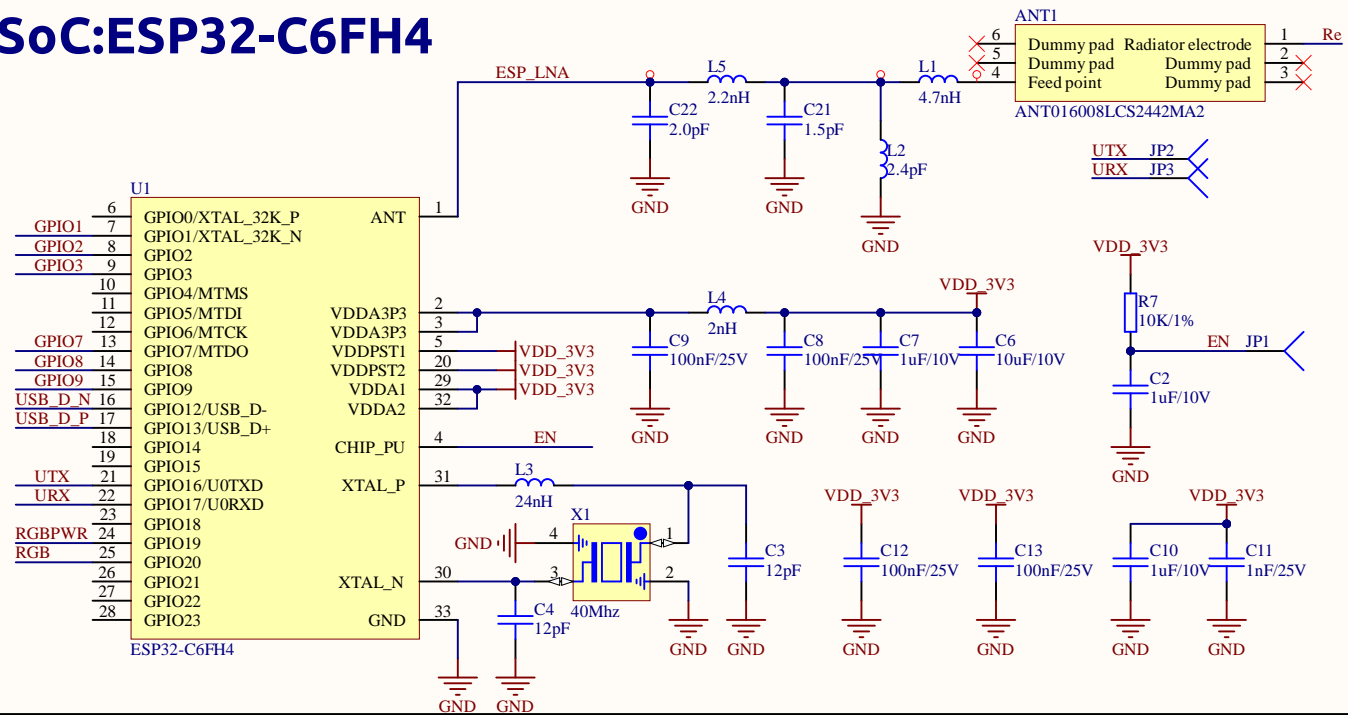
SoC:ESP32-C6FH4

ESP_LNA
L5
2.2nH
C22
2.0pF
GND
C21
1.5pF
GND
L1
4.7nH
L2
2.4pF
GND
ANT1
6 Dummy pad
5 Dummy pad
4 Feed point
Radiator electrode 1
Dummy pad 2
Dummy pad 3
Re
ANT016008LCS2442MA2
UTX JP2
URX JP3

U1
6 GPIO0/XTAL_32K_P
GPIO1 7 GPIO1/XTAL_32K_N
GPIO2 8 GPIO2
GPIO3 9 GPIO3
10 GPIO4/MTMS
11 GPIO5/MTDI
12 GPIO6/MTCK
GPIO7 13 GPIO7/MTDO
GPIO8 14 GPIO8
GPIO9 15 GPIO9
USB_D_N 16 GPIO12/USB_D-
USB_D_P 17 GPIO13/USB_D+
18 GPIO14
19 GPIO15
UTX 21 GPIO16/U0TXD
URX 22 GPIO17/U0RXD
23 GPIO18
RGBPWR 24 GPIO19
RGB 25 GPIO20
26 GPIO21
27 GPIO22
28 GPIO23
ESP32-C6FH4
ANT 1
VDDA3P3 2
VDDA3P3 3
VDDPST1 5
VDDPST2 20
VDDA1 29
VDDA2 32
CHIP_PU 4
XTAL_P 31
XTAL_N 30
GND 33

VDD_3V3
VDD_3V3
VDD_3V3
EN
L4
2nH
C9
100nF/25V
GND
C8
100nF/25V
GND
C7
1uF/10V
GND
VDD_3V3
C6
10uF/10V
GND

VDD_3V3
R7
10K/1%
EN JP1
C2
1uF/10V
GND

L3
24nH
X1
GND 4
1
3
2
40Mhz
C3
12pF
GND
GND
C4
12pF
GND
GND

VDD_3V3
C12
100nF/25V
GND
VDD_3V3
C13
100nF/25V
GND
VDD_3V3
C10
1uF/10V
GND
C11
1nF/25V
GND